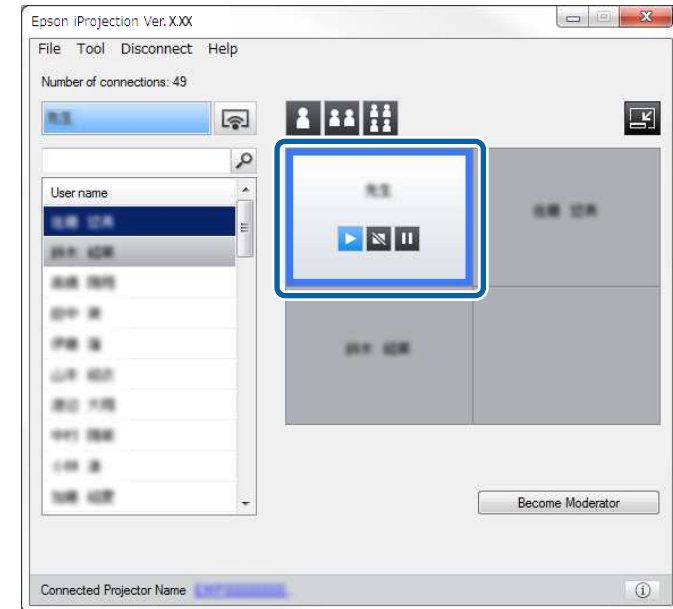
Epson iProjection Ver. X.XX

File Tool Disconnect Help

Number of connections: 49

先生

User name

佐藤 望美

鈴木 結果

高橋 隆司

田中 演

伊藤 進

山本 結衣

渡辺 大翔

中村 陽菜

小林 凛

加藤 結愛

先生

佐藤 望美

鈴木 結果

Become Moderator

Connected Projector Name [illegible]